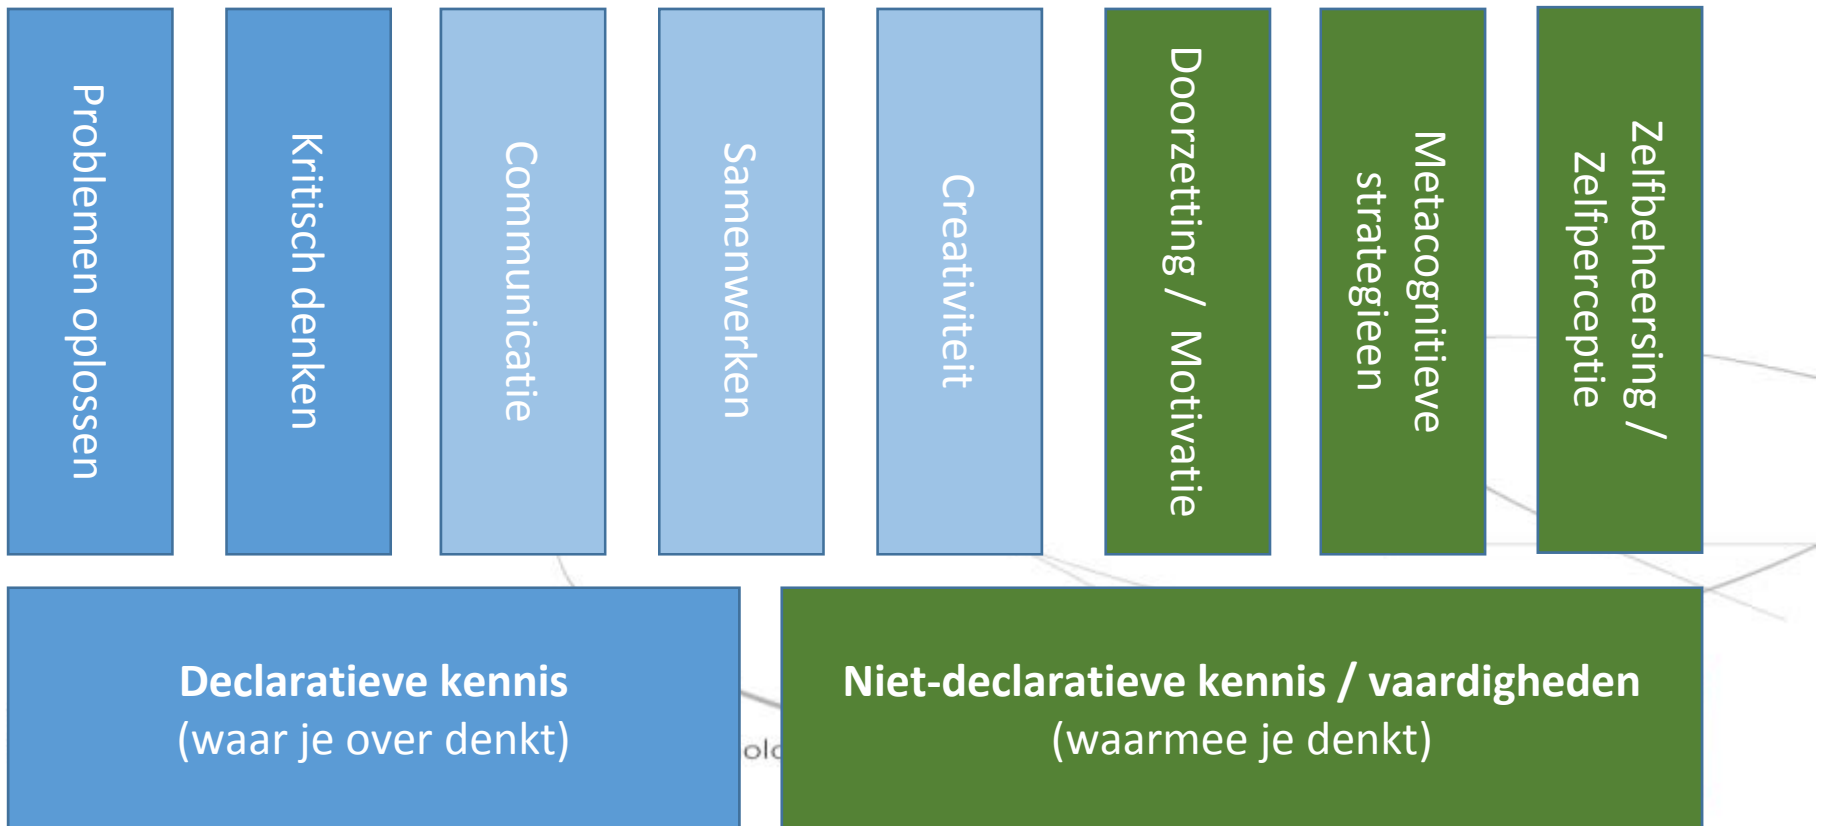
Problemen oplossen

Kritisch denken

Communicatie

Samenwerken

Creativiteit

Doorzetting / Motivatie

Metacognitieve strategieen

Zelfbeheersing / Zelfperceptie

**Declaratieve kennis**
(waar je over denkt)

olc

**Niet-declaratieve kennis / vaardigheden**
(waarmee je denkt)